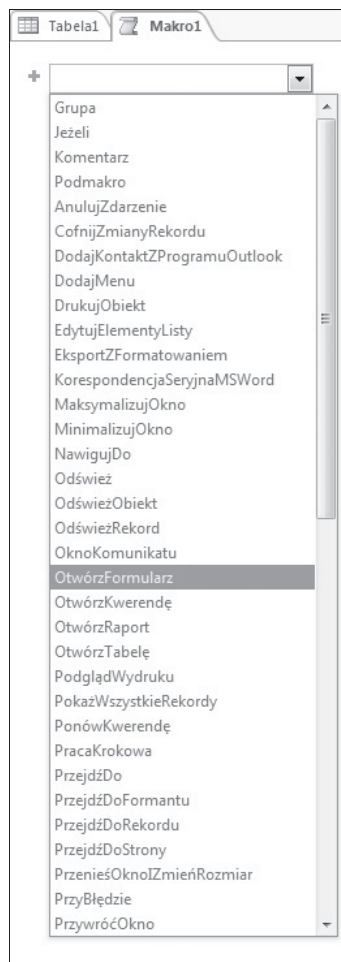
Tabela1 Makro1

Grupa
Jeżeli
Komentarz
Podmakro
AnulujZdarzenie
CofnijZmianyRekordu
DodajKontaktZProgramuOutlook
DodajMenu
DrukujObiekt
EdytujElementyListy
EksportZFormatowaniem
KorespondencjaSeryjnaMSWord
MaksymalizujOkno
MinimalizujOkno
NawigujDo
Odśwież
OdświeżObiekt
OdświeżRekord
OknoKomunikatu
OtwórzFormularz
OtwórzKwerendę
OtwórzRaport
OtwórzTabelę
PodglądWydruku
PokażWszystkieRekordy
PonówKwerendę
PracaKrokowa
PrzejdźDo
PrzejdźDoFormantu
PrzejdźDoRekordu
PrzejdźDoStrony
PrzenieśOknoIZmieńRozmiar
PrzyBłędzie
PrzywróćOkno